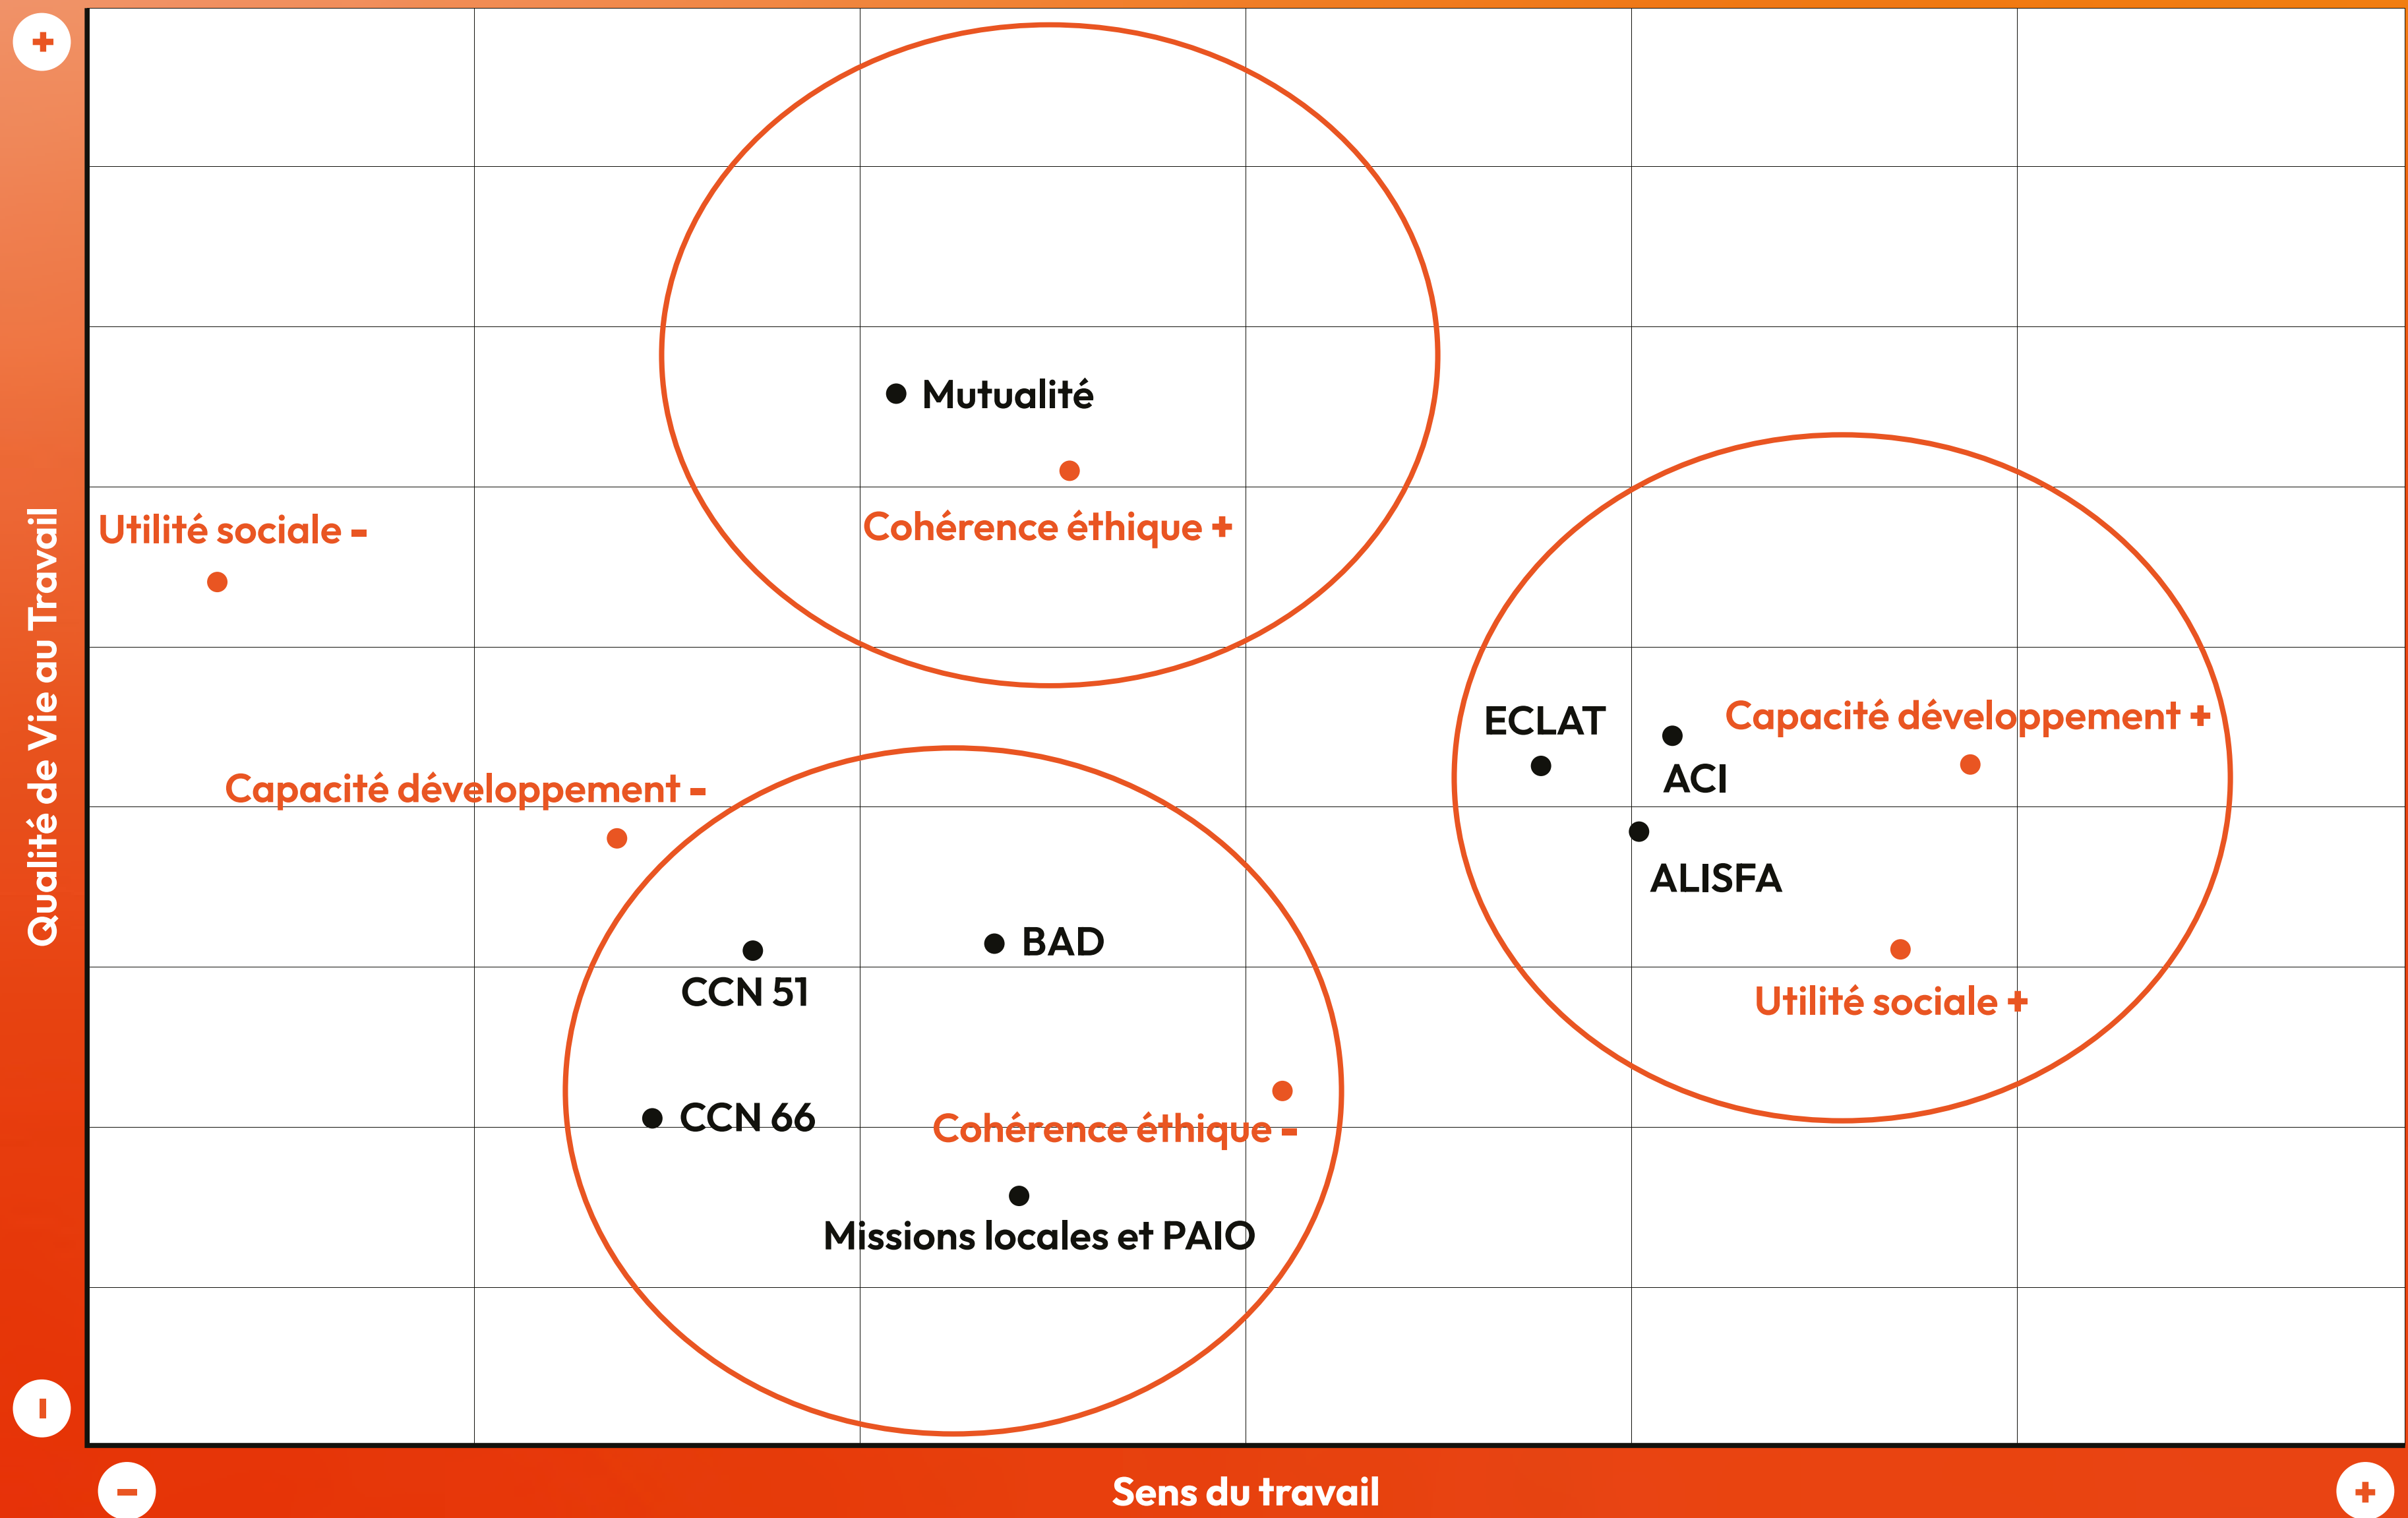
+

Qualité de Vie au Travail

Mutualité

Cohérence éthique +

Utilité sociale -

ECLAT

ACI

Capacité développement +

ALISFA

Capacité développement -

BAD

CCN 51

Utilité sociale +

CCN 66

Cohérence éthique -

Missions locales et PAIO

-

-

Sens du travail

+